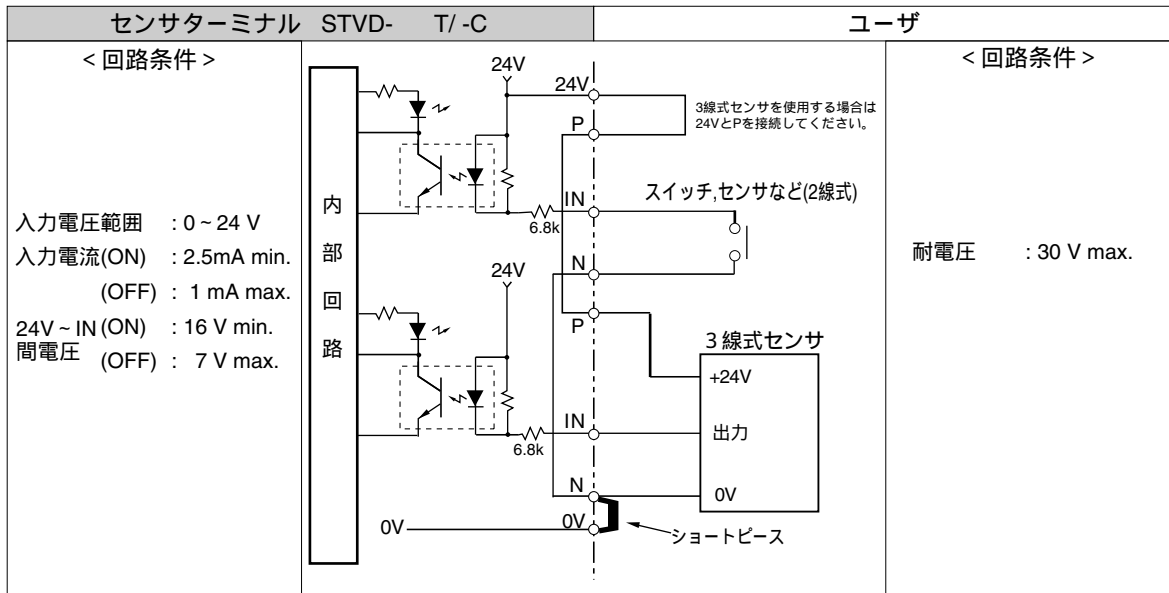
| センサターミナル STVD- T/ -C | | ユーザ |
|---|---|---|

< 回路条件 >

入力電圧範囲 : 0 ~ 24 V
入力電流(ON) : 2.5mA min.
(OFF) : 1 mA max.
24V ~ IN (ON) : 16 V min.
間電圧 (OFF) : 7 V max.

内部回路

24V
24V
P
3線式センサを使用する場合は24VとPを接続してください。
IN
6.8k
スイッチ,センサなど(2線式)
24V
N
P
3 線式センサ
+24V
IN
6.8k
出力
N
0V
0V
0V
ショートピース

< 回路条件 >

耐電圧 : 30 V max.